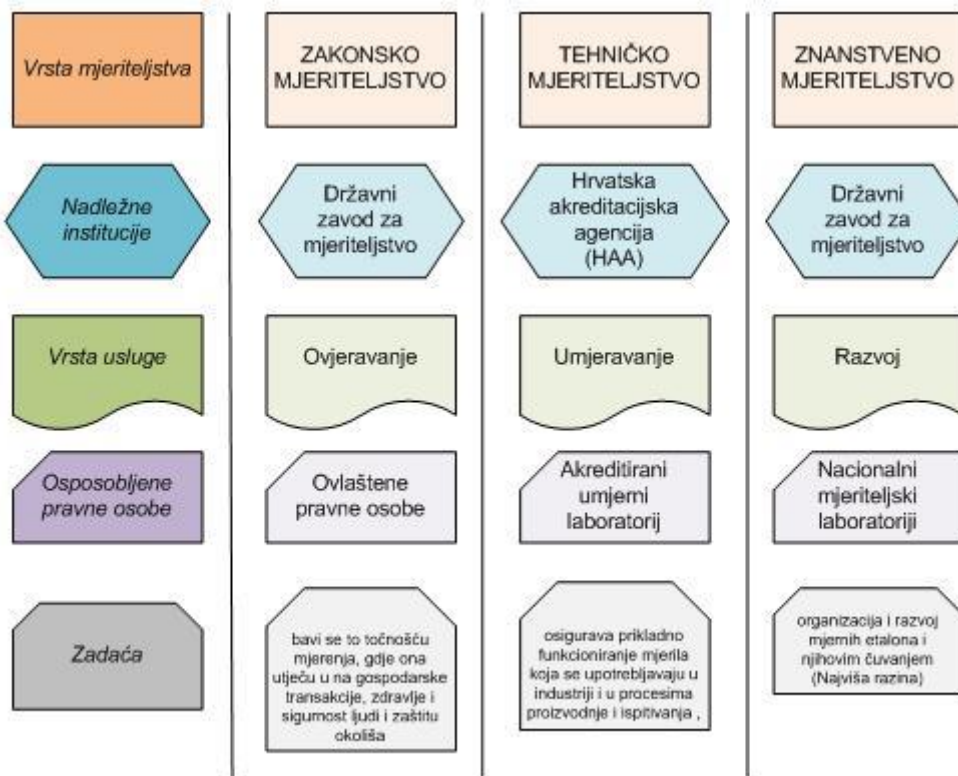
Vrsta mjeriteljstva

ZAKONSKO MJERITELJSTVO

TEHNIČKO MJERITELJSTVO

ZNANSTVENO MJERITELJSTVO

Nadležne institucije

Državni zavod za mjeriteljstvo

Hrvatska akreditacijska agencija (HAA)

Državni zavod za mjeriteljstvo

Vrsta usluge

Ovjeravanje

Umjeravanje

Razvoj

Osposobljene pravne osobe

Ovlaštene pravne osobe

Akreditirani umjerni laboratorij

Nacionalni mjeriteljski laboratoriji

Zadaća

bavi se to točnošću mjerenja, gdje ona utječu u na gospodarske transakcije, zdravlje i sigurnost ljudi i zaštitu okoliša

osigurava prikladno funkcioniranje mjerila koja se upotrebljavaju u industriji i u procesima proizvodnje i ispitivanja ,

organizacija i razvoj mjernih etalona i njihovim čuvanjem (Najviša razina)